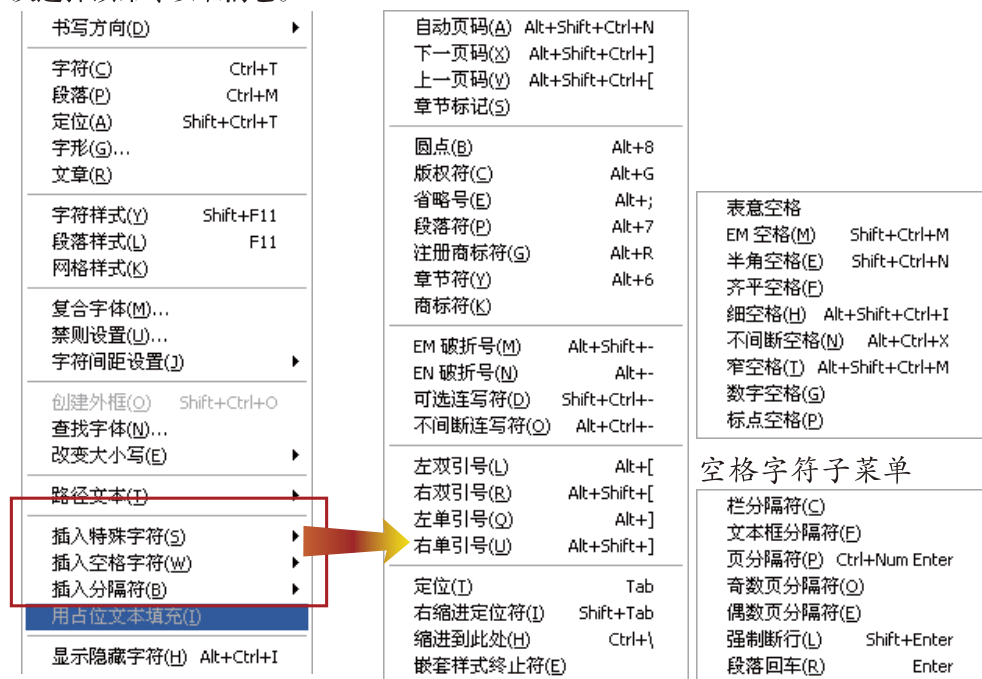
书写方向(D)
字符(C) Ctrl+T
段落(P) Ctrl+M
定位(A) Shift+Ctrl+T
字形(G)...
文章(R)
字符样式(Y) Shift+F11
段落样式(L) F11
网格样式(K)
复合字体(M)...
禁则设置(U)...
字符间距设置(J)
创建外框(O) Shift+Ctrl+O
查找字体(N)...
改变大小写(E)
路径文本(T)
插入特殊字符(S)
插入空格字符(W)
插入分隔符(B)
用占位文本填充(I)
显示隐藏字符(H) Alt+Ctrl+I

自动页码(A) Alt+Shift+Ctrl+N
下一页码(X) Alt+Shift+Ctrl+]
上一页码(V) Alt+Shift+Ctrl+[
章节标记(S)
圆点(B) Alt+8
版权符(C) Alt+G
省略号(E) Alt+;
段落符(P) Alt+7
注册商标符(G) Alt+R
章节符(Y) Alt+6
商标符(K)
EM 破折号(M) Alt+Shift+-
EN 破折号(N) Alt+-
可选连写符(D) Shift+Ctrl+-
不间断连写符(O) Alt+Ctrl+-
左双引号(L) Alt+[
右双引号(R) Alt+Shift+[
左单引号(Q) Alt+]
右单引号(U) Alt+Shift+]
定位(T) Tab
右缩进定位符(I) Shift+Tab
缩进到此处(H) Ctrl+\
嵌套样式终止符(E)

表意空格
EM 空格(M) Shift+Ctrl+M
半角空格(E) Shift+Ctrl+N
齐平空格(F)
细空格(H) Alt+Shift+Ctrl+I
不间断空格(N) Alt+Ctrl+X
窄空格(T) Alt+Shift+Ctrl+M
数字空格(G)
标点空格(P)

空格字符子菜单

栏分隔符(C)
文本框分隔符(F)
页分隔符(P) Ctrl+Num Enter
奇数页分隔符(O)
偶数页分隔符(E)
强制断行(L) Shift+Enter
段落回车(R) Enter